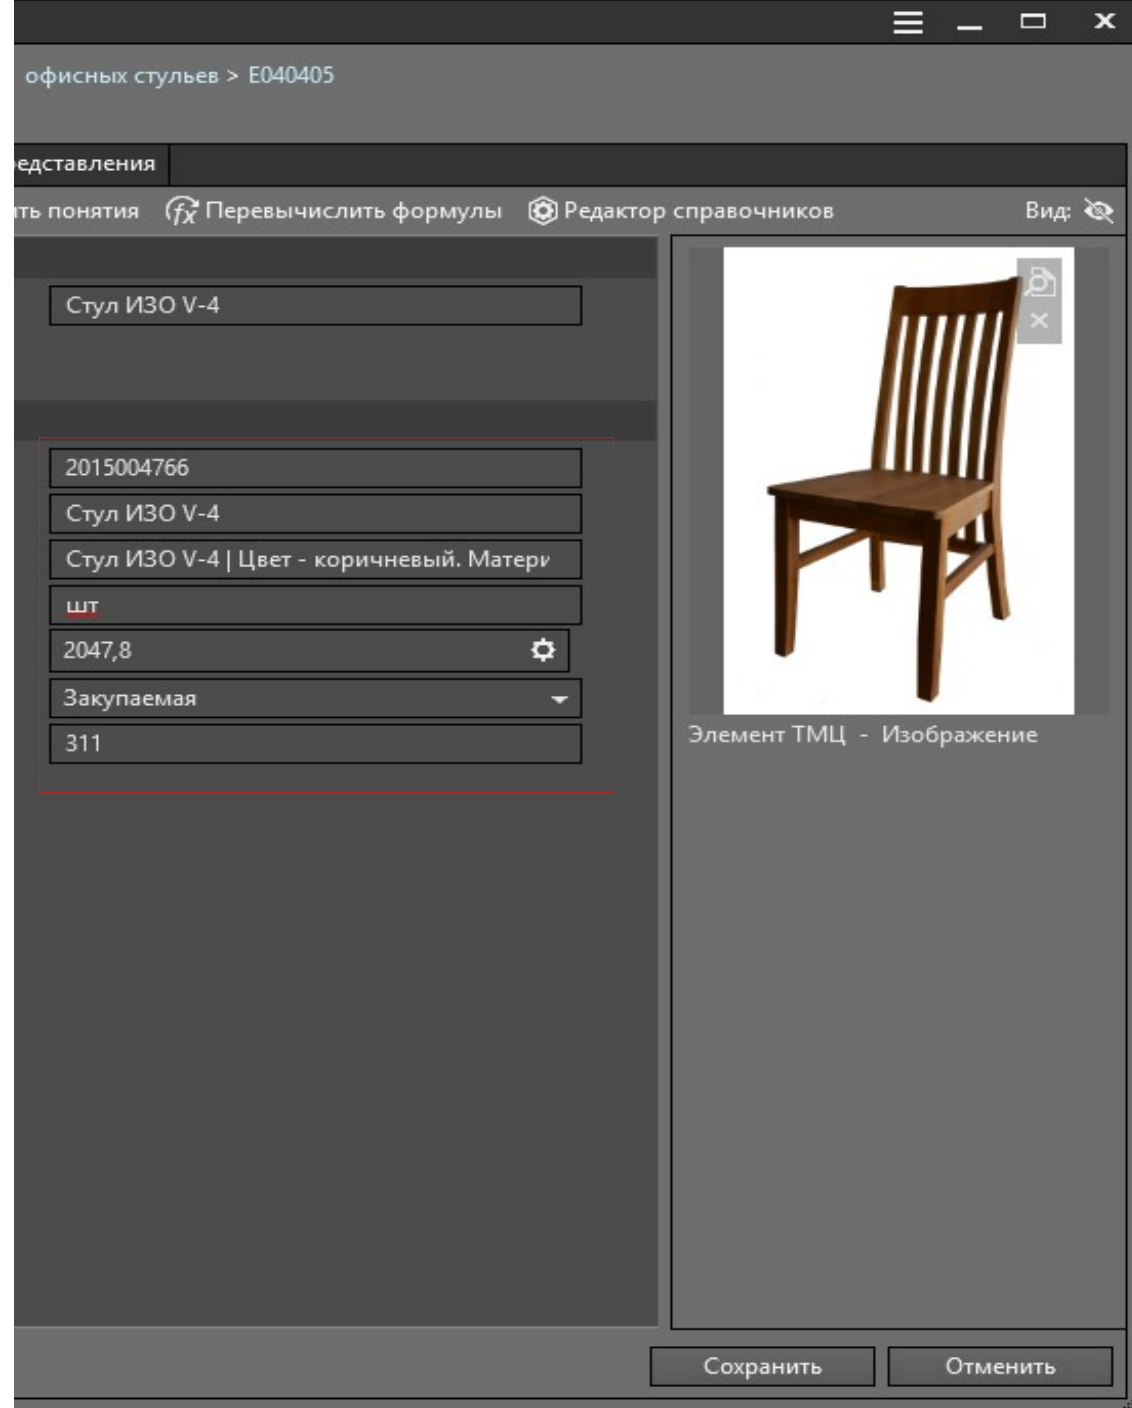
офисных стульев > Е040405

едставления

ть понятия  Перевычислить формулы  Редактор справочников  Вид:

Стул ИЗО V-4

2015004766

Стул ИЗО V-4

Стул ИЗО V-4 | Цвет - коричневый. Матери

шт

2047,8

Закупаемая

311

Элемент ТМЦ - Изображение

Сохранить  Отменить